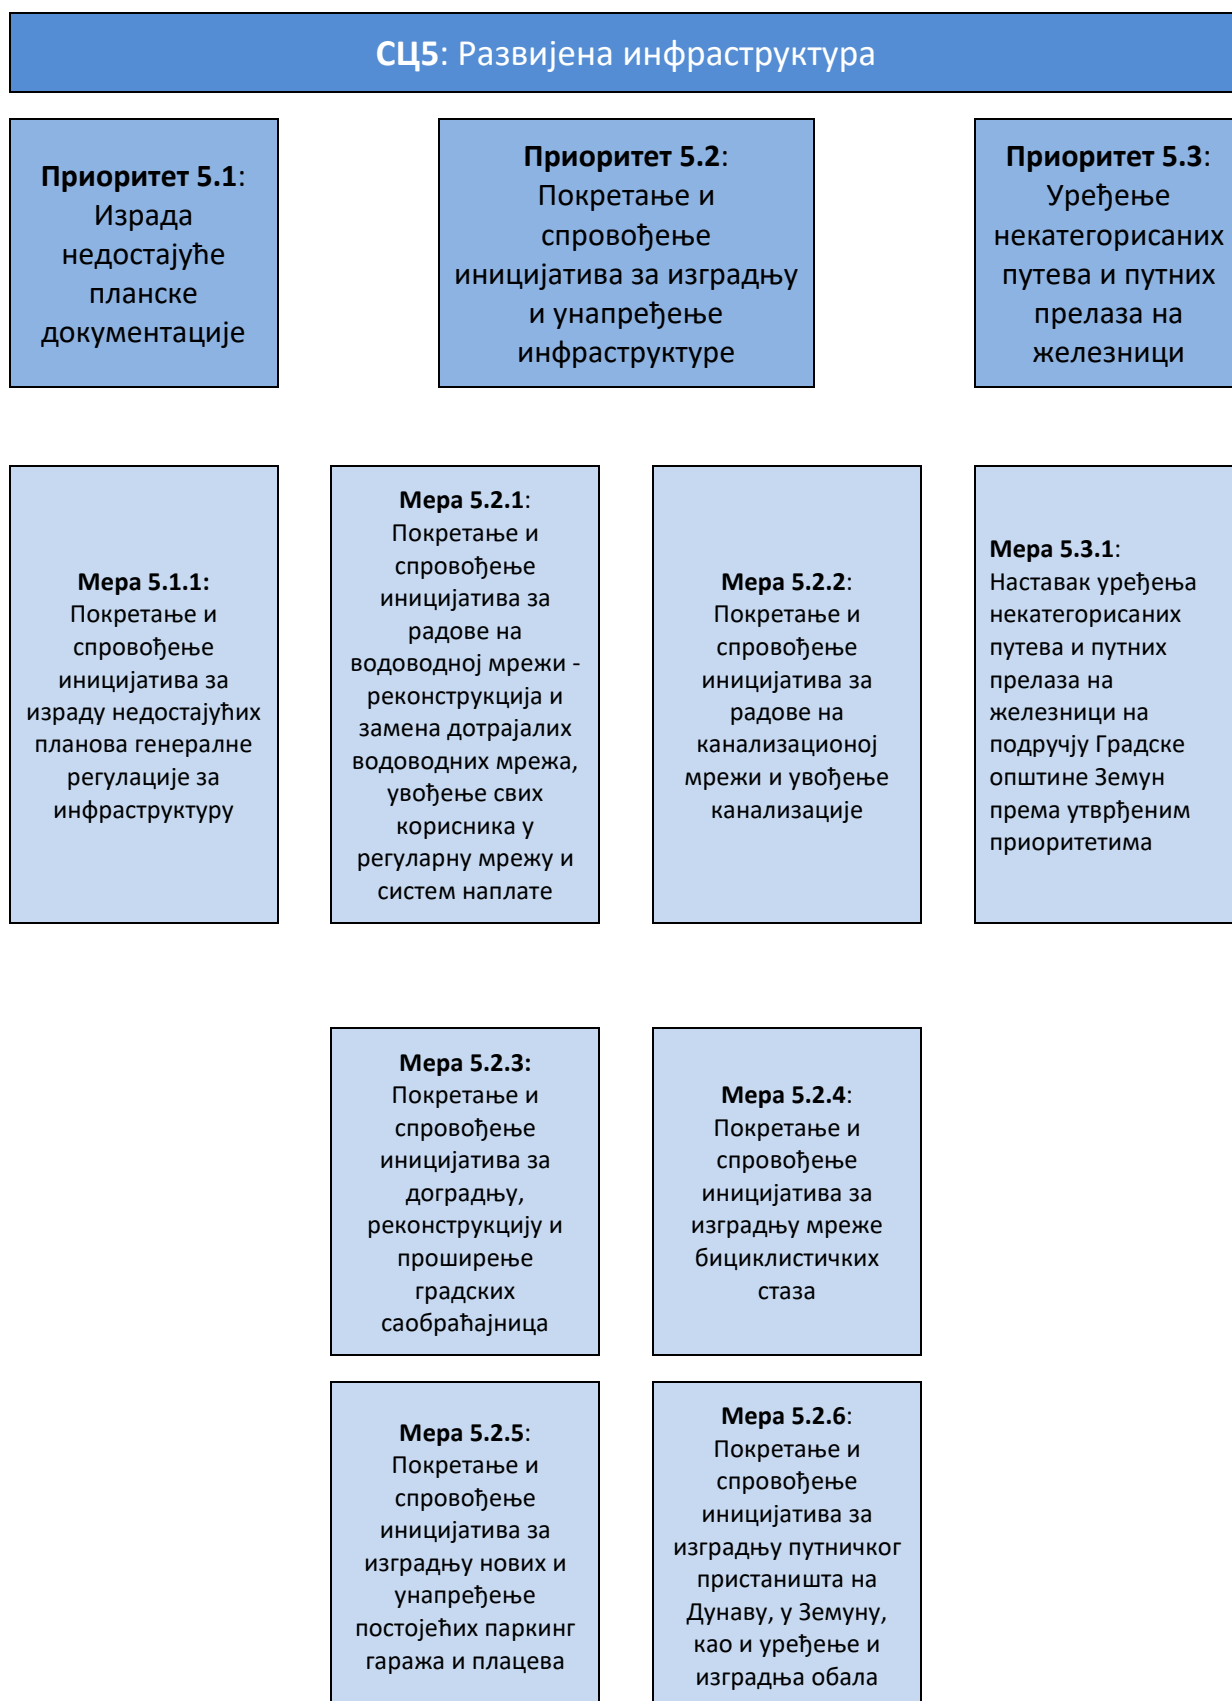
**СЦ5**: Развијена инфраструктура

**Приоритет 5.1**: Израда недостајуће планске документације

**Приоритет 5.2**: Покретање и спровођење иницијатива за изградњу и унапређење инфраструктуре

**Приоритет 5.3**: Уређење некатегорисаних путева и путних прелаза на железници

**Мера 5.1.1:** Покретање и спровођење иницијатива за израду недостајућих планова генералне регулације за инфраструктуру

**Мера 5.2.1**: Покретање и спровођење иницијатива за радове на водоводној мрежи - реконструкција и замена дотрајалих водоводних мрежа, увођење свих корисника у регуларну мрежу и систем наплате

**Мера 5.2.2**: Покретање и спровођење иницијатива за радове на канализационој мрежи и увођење канализације

**Мера 5.3.1**: Наставак уређења некатегорисаних путева и путних прелаза на железници на подручју Градске општине Земун према утврђеним приоритетима

**Мера 5.2.3:** Покретање и спровођење иницијатива за доградњу, реконструкцију и проширење градских саобраћајница

**Мера 5.2.4**: Покретање и спровођење иницијатива за изградњу мреже бициклистичких стаза

**Мера 5.2.5**: Покретање и спровођење иницијатива за изградњу нових и унапређење постојећих паркинг гаража и плацева

**Мера 5.2.6**: Покретање и спровођење иницијатива за изградњу путничког пристаништа на Дунаву, у Земуну, као и уређење и изградња обала